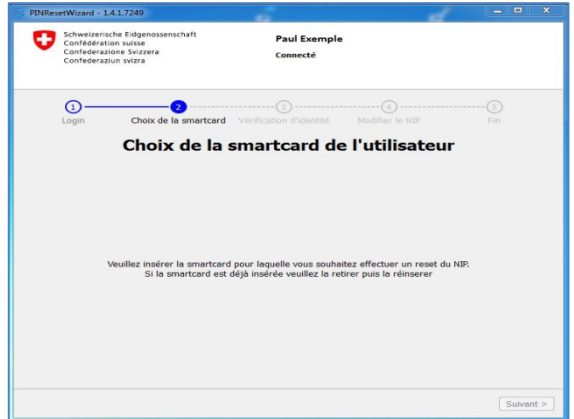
PINResetWizard - 1.4.1.7249

Schweizerische Eidgenossenschaft
Confédération suisse
Confederazione Svizzera
Confederaziun svizra

Paul Exemple
Connecté

1 Login
2 Choix de la smartcard
3 Vérification d'identité
4 Modifier le NIP
5 Fin

Choix de la smartcard de l'utilisateur

Veuillez insérer la smartcard pour laquelle vous souhaitez effectuer un reset du NIP.
Si la smartcard est déjà insérée veuillez la retirer puis la réinserer

Suivant >